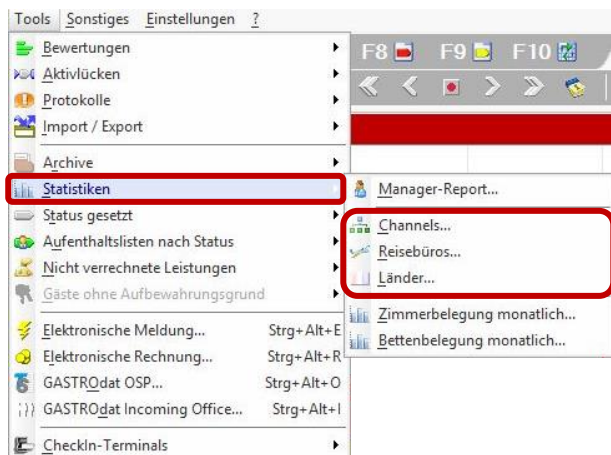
Tools Sonstiges Einstellungen ?

Bewertungen
Aktivlücken
Protokolle
Import / Export
Archive
Statistiken
Status gesetzt
Aufenthaltslisten nach Status
Nicht verrechnete Leistungen
Gäste ohne Aufbewahrungsgrund
Elektronische Meldung... Strg+Alt+E
Elektronische Rechnung... Strg+Alt+R
GASTROdat OSP... Strg+Alt+O
GASTROdat Incoming Office... Strg+Alt+I
CheckIn-Terminals

F8 F9 F10

Manager-Report...
Channels...
Reisebüros...
Länder...
Zimmerbelegung monatlich...
Bettenbelegung monatlich...